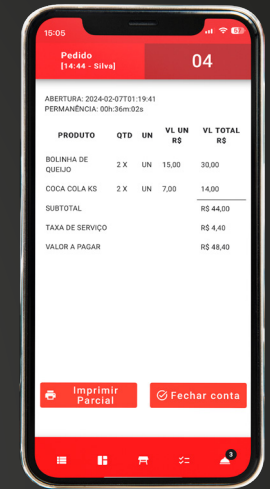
15:05

Pedido
[14:44 - Silva]

04

ABERTURA: 2024-02-07T01:19:41
PERMANÊNCIA: 00h:36m:02s

| PRODUTO | QTD | UN | VL UN R$ | VL TOTAL R$ |
|---|---|---|---|---|
| BOLINHA DE QUEIJO | 2 X | UN | 15,00 | 30,00 |
| COCA COLA KS | 2 X | UN | 7,00 | 14,00 |
| SUBTOTAL | | | | R$ 44,00 |
| TAXA DE SERVIÇO | | | | R$ 4,40 |
| VALOR A PAGAR | | | | R$ 48,40 |

Imprimir Parcial

Fechar conta

3